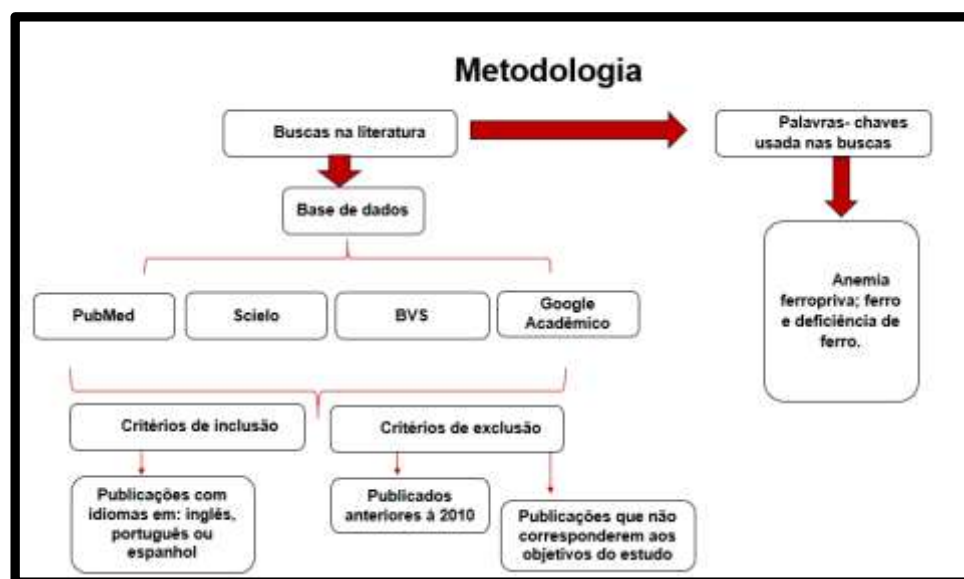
Metodologia

Buscas na literatura

Palavras- chaves usada nas buscas

Base de dados

Anemia ferropriva; ferro e deficiência de ferro.

PubMed

Scielo

BVS

Google Acadêmico

Critérios de inclusão

Critérios de exclusão

Publicações com idiomas em: inglês, português ou espanhol

Publicados anteriores à 2010

Publicações que não corresponderem aos objetivos do estudo